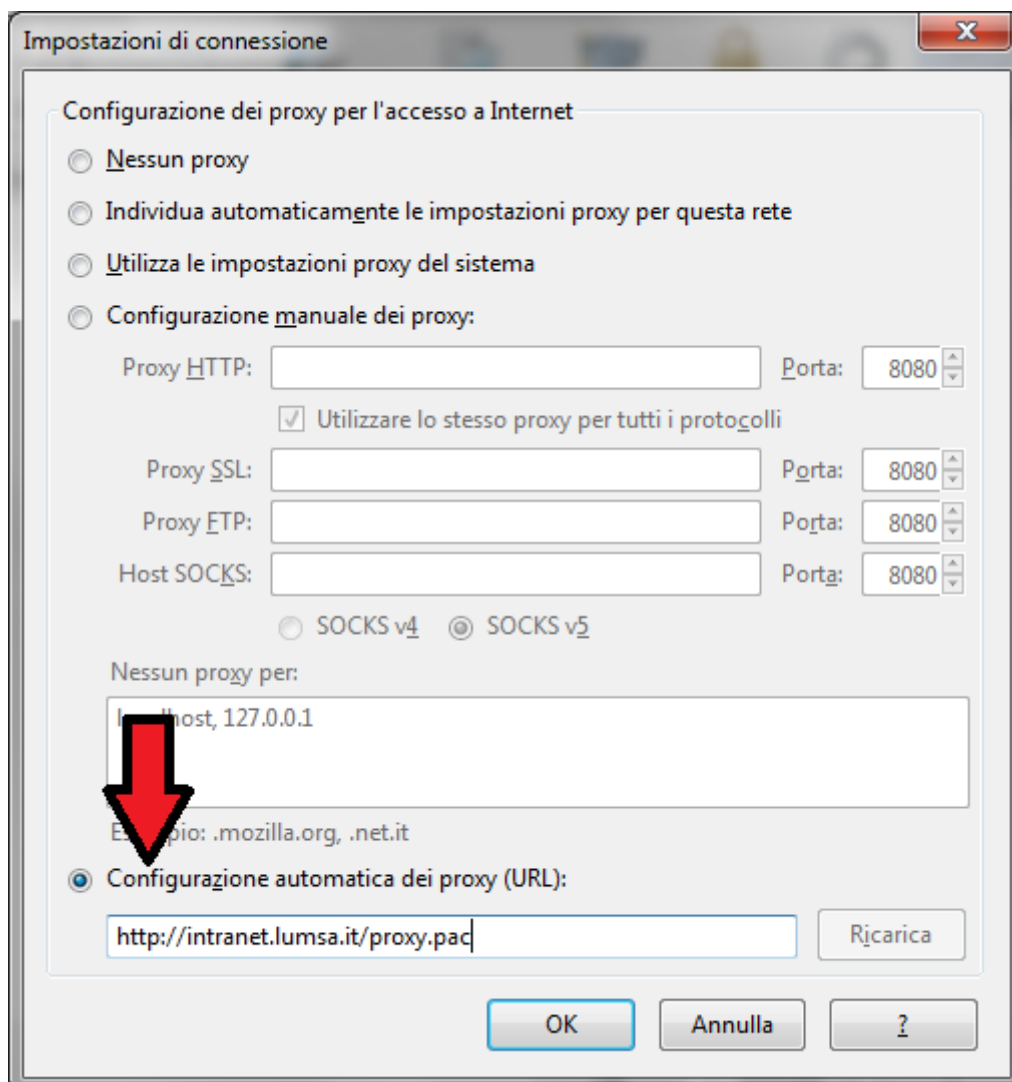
Impostazioni di connessione

Configurazione dei proxy per l'accesso a Internet

Nessun proxy

Individua automaticamente le impostazioni proxy per questa rete

Utilizza le impostazioni proxy del sistema

Configurazione manuale dei proxy:

Proxy HTTP: Porta: 8080

Utilizzare lo stesso proxy per tutti i protocolli

Proxy SSL: Porta: 8080

Proxy FTP: Porta: 8080

Host SOCKS: Porta: 8080

SOCKS v4 SOCKS v5

Nessun proxy per:

l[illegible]host, 127.0.0.1

E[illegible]pio: .mozilla.org, .net.it

Configurazione automatica dei proxy (URL):

http://intranet.lumsa.it/proxy.pac

Ricarica

OK Annulla ?